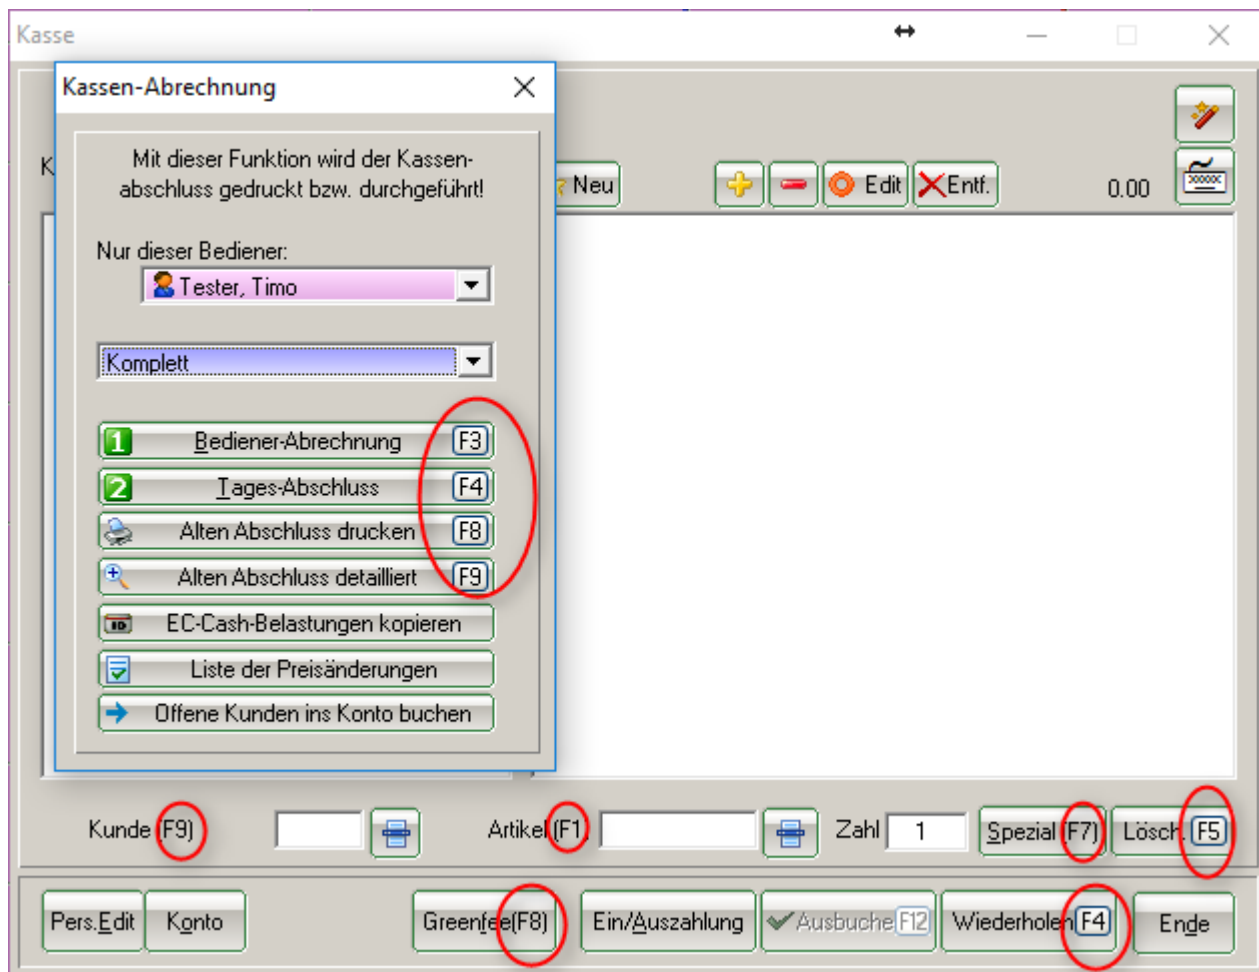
Kasse

Kassen-Abrechnung

Mit dieser Funktion wird der Kassenabschluss gedruckt bzw. durchgeführt!

Nur dieser Bediener:

Tester, Timo

Komplett

1 Bediener-Abrechnung F3

2 Tages-Abschluss F4

Alten Abschluss drucken F8

Alten Abschluss detailliert F9

EC-Cash-Belastungen kopieren

Liste der Preisänderungen

Offene Kunden ins Konto buchen

K

Neu

Edit

Entf.

0.00

Kunde (F9)

Artikel (F1)

Zahl 1

Spezial (F7)

Lösch. F5

Pers.Edit

Konto

Greenfee(F8)

Ein/Auszahlung

Ausbuche F12

Wiederholen F4

Ende